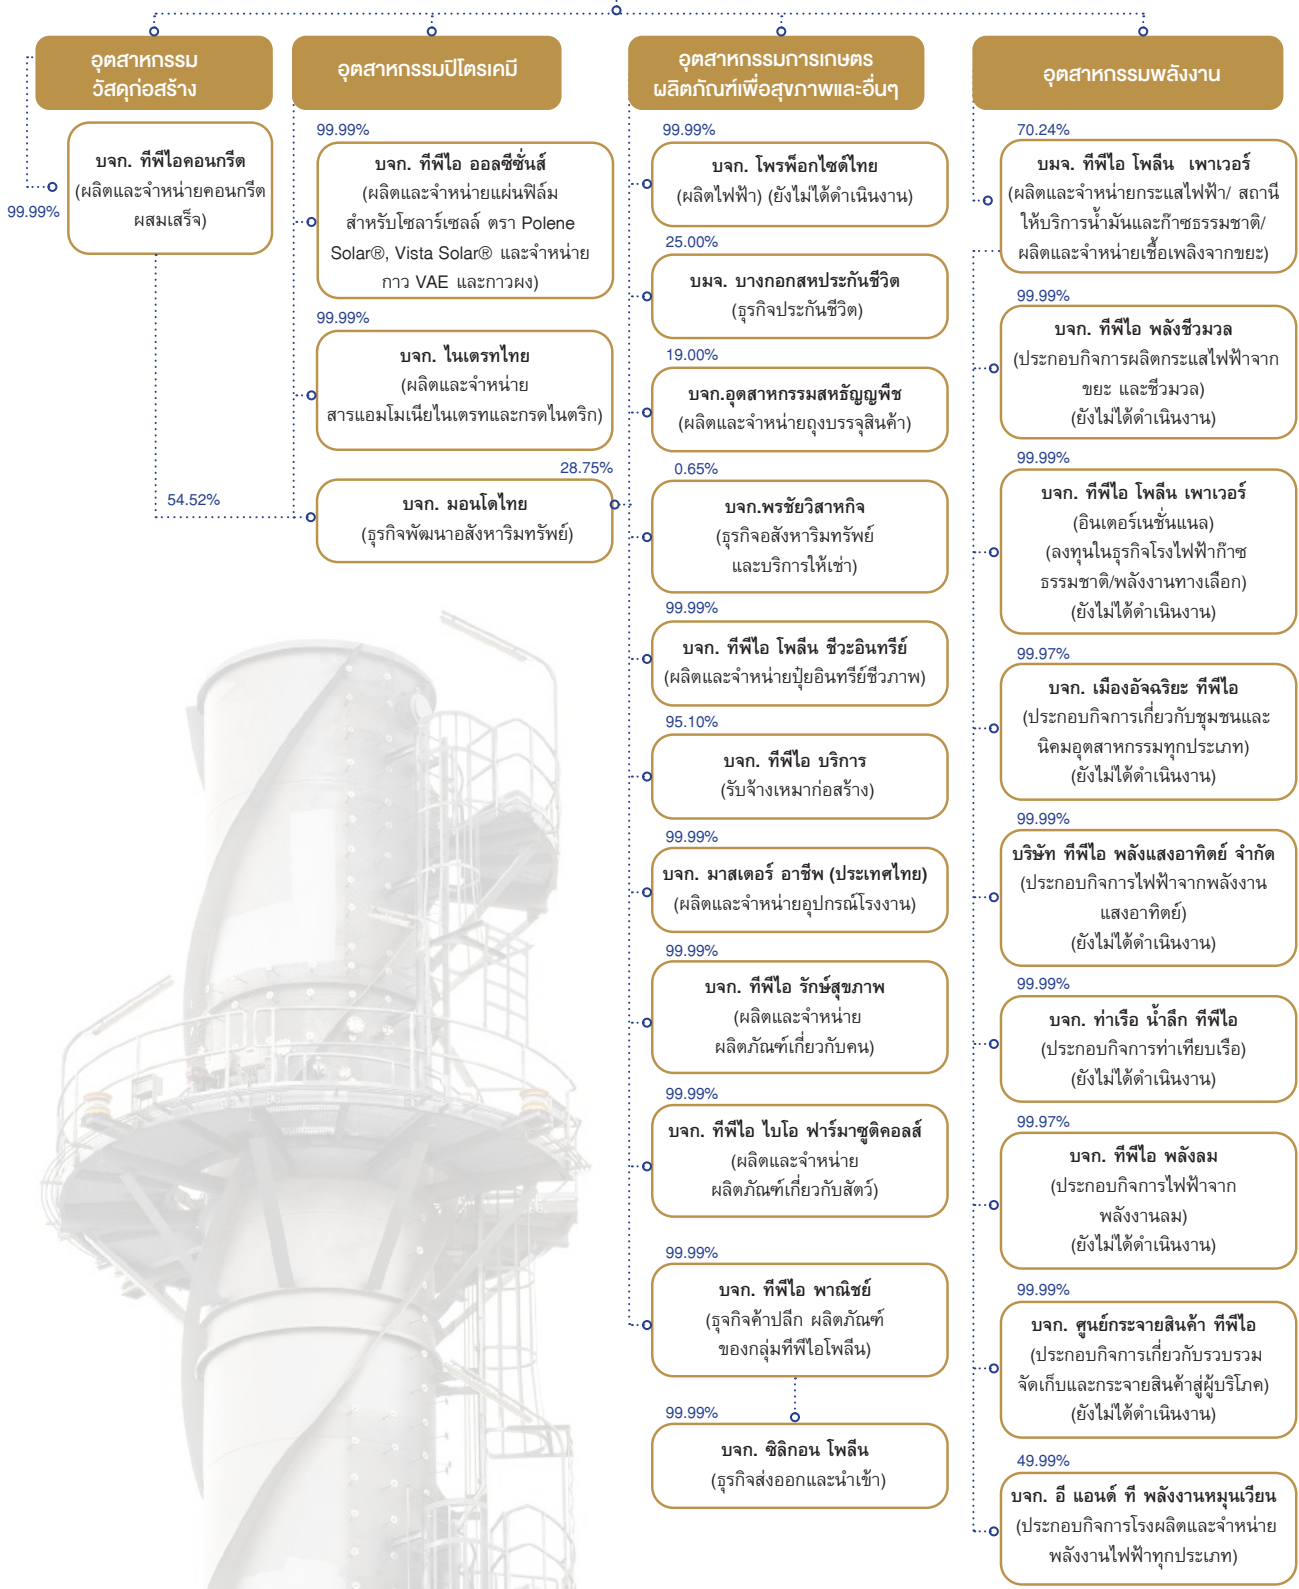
อุตสาหกรรมวัสดุก่อสร้าง

99.99%

บจก. ทีพีไอคอนกรีต (ผลิตและจำหน่ายคอนกรีตผสมเสร็จ)

54.52%

อุตสาหกรรมปิโตรเคมี

99.99%

บจก. ทีพีไอ ออลซีซั่นส์ (ผลิตและจำหน่ายแผ่นฟิล์มสำหรับโซลาร์เซลล์ ตรา Polene Solar®, Vista Solar® และจำหน่ายกาว VAE และกาวผง)

99.99%

บจก. ไนเตรทไทย (ผลิตและจำหน่ายสารแอมโมเนียไนเตรทและกรดไนตริก)

28.75%

บจก. มอนโดไทย (ธุรกิจพัฒนาอสังหาริมทรัพย์)

อุตสาหกรรมการเกษตร ผลิตภัณฑ์เพื่อสุขภาพและอื่นๆ

99.99%

บจก. โพรพ็อกไซด์ไทย (ผลิตไฟฟ้า) (ยังไม่ได้ดำเนินงาน)

25.00%

บมจ. บางกอกสหประกันชีวิต (ธุรกิจประกันชีวิต)

19.00%

บจก.อุตสาหกรรมสหธัญญพืช (ผลิตและจำหน่ายถุงบรรจุสินค้า)

0.65%

บจก.พรชัยวิสาหกิจ (ธุรกิจอสังหาริมทรัพย์และบริการให้เช่า)

99.99%

บจก. ทีพีไอ โพลีน ชีวะอินทรีย์ (ผลิตและจำหน่ายปุ๋ยอินทรีย์ชีวภาพ)

95.10%

บจก. ทีพีไอ บริการ (รับจ้างเหมาก่อสร้าง)

99.99%

บจก. มาสเตอร์ อาชีพ (ประเทศไทย) (ผลิตและจำหน่ายอุปกรณ์โรงงาน)

99.99%

บจก. ทีพีไอ รักษ์สุขภาพ (ผลิตและจำหน่ายผลิตภัณฑ์เกี่ยวกับคน)

99.99%

บจก. ทีพีไอ ไบโอ ฟาร์มาซูติคอลส์ (ผลิตและจำหน่ายผลิตภัณฑ์เกี่ยวกับสัตว์)

99.99%

บจก. ทีพีไอ พาณิชย์ (ธุรกิจค้าปลีก ผลิตภัณฑ์ของกลุ่มทีพีไอโพลีน)

99.99%

บจก. ซิลิกอน โพลีน (ธุรกิจส่งออกและนำเข้า)

อุตสาหกรรมพลังงาน

70.24%

บมจ. ทีพีไอ โพลีน เพาเวอร์ (ผลิตและจำหน่ายกระแสไฟฟ้า/ สถานีให้บริการน้ำมันและก๊าซธรรมชาติ/ ผลิตและจำหน่ายเชื้อเพลิงจากขยะ)

99.99%

บจก. ทีพีไอ พลังชีวมวล (ประกอบกิจการผลิตกระแสไฟฟ้าจากขยะ และชีวมวล) (ยังไม่ได้ดำเนินงาน)

99.99%

บจก. ทีพีไอ โพลีน เพาเวอร์ (อินเตอร์เนชั่นแนล) (ลงทุนในธุรกิจโรงไฟฟ้าก๊าซธรรมชาติ/พลังงานทางเลือก) (ยังไม่ได้ดำเนินงาน)

99.97%

บจก. เมืองอัจฉริยะ ทีพีไอ (ประกอบกิจการเกี่ยวกับชุมชนและนิคมอุตสาหกรรมทุกประเภท) (ยังไม่ได้ดำเนินงาน)

99.99%

บริษัท ทีพีไอ พลังแสงอาทิตย์ จำกัด (ประกอบกิจการไฟฟ้าจากพลังงานแสงอาทิตย์) (ยังไม่ได้ดำเนินงาน)

99.99%

บจก. ท่าเรือ น้ำลึก ทีพีไอ (ประกอบกิจการท่าเทียบเรือ) (ยังไม่ได้ดำเนินงาน)

99.97%

บจก. ทีพีไอ พลังลม (ประกอบกิจการไฟฟ้าจากพลังงานลม) (ยังไม่ได้ดำเนินงาน)

99.99%

บจก. ศูนย์กระจายสินค้า ทีพีไอ (ประกอบกิจการเกี่ยวกับรวบรวม จัดเก็บและกระจายสินค้าสู่ผู้บริโภค) (ยังไม่ได้ดำเนินงาน)

49.99%

บจก. อี แอนด์ ที พลังงานหมุนเวียน (ประกอบกิจการโรงผลิตและจำหน่ายพลังงานไฟฟ้าทุกประเภท)